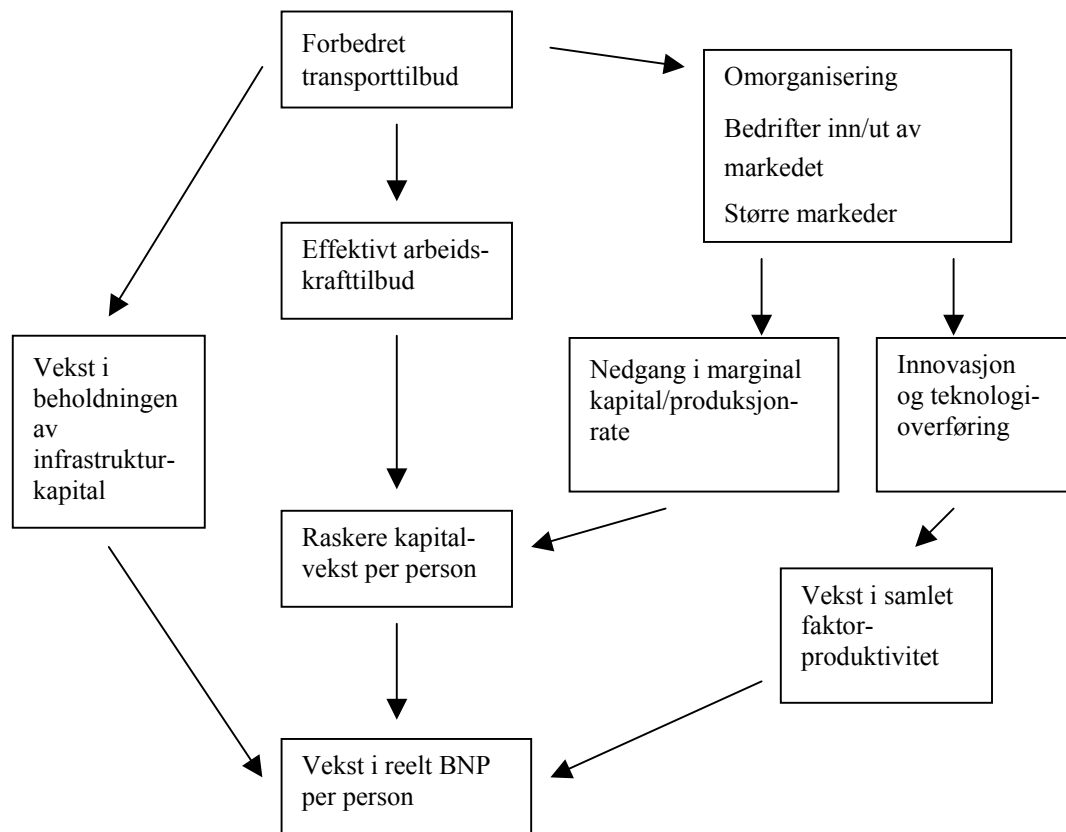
Forbedret transporttilbud

Omorganisering

Bedrifter inn/ut av markedet

Større markeder

Effektivt arbeidskrafttilbud

Vekst i beholdningen av infrastrukturkapital

Nedgang i marginal kapital/produksjonrate

Innovasjon og teknologioverføring

Raskere kapitalvekst per person

Vekst i samlet faktorproduktivitet

Vekst i reelt BNP per person